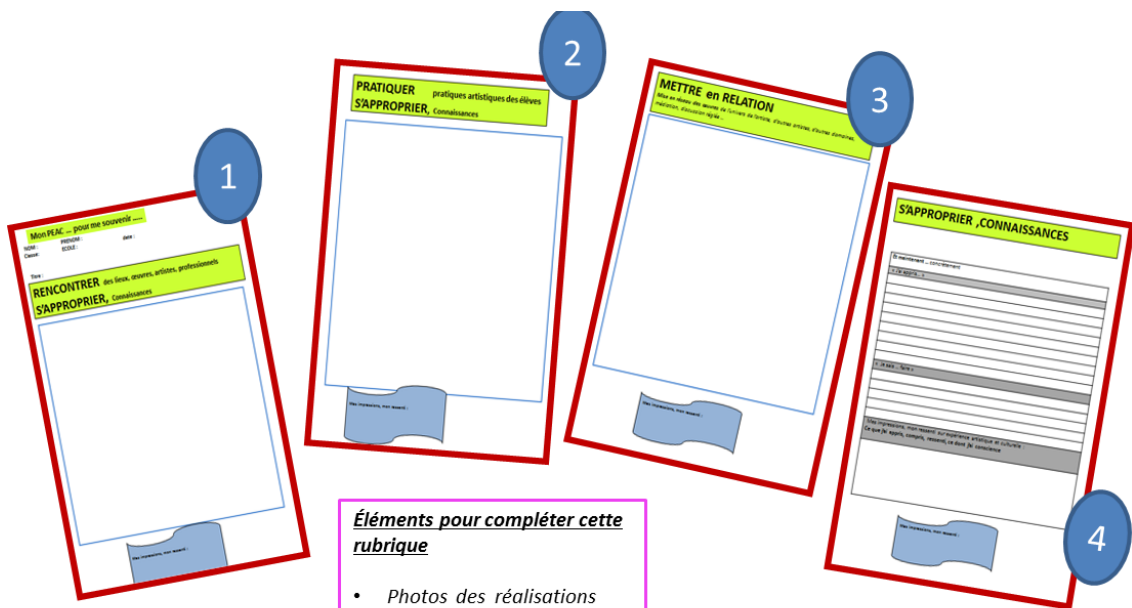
1

Mon PEAC … pour me souvenir …..

NOM : PRENOM : date :
Classe : ECOLE :

Titre :

RENCONTRER des lieux, œuvres, artistes, professionnels
S'APPROPRIER, Connaissances

Mes impressions, mon ressenti :

2

PRATIQUER pratiques artistiques des élèves
S'APPROPRIER, Connaissances

Mes impressions, mon ressenti :

3

METTRE en RELATION
Mise en réseau des œuvres de l'univers de l'artiste, d'autres artistes, d'autres domaines, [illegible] d'éducation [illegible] …

Mes impressions, mon ressenti :

S'APPROPRIER ,CONNAISSANCES

Et maintenant … concrètement
« J'ai appris… »

« Je sais… faire »

Mes impressions, mon ressenti sur l'expérience artistique et culturelle
Ce que j'ai appris, compris, ressenti, ce dont j'ai conscience

Mes impressions, mon ressenti :

4

Éléments pour compléter cette rubrique

• Photos des réalisations